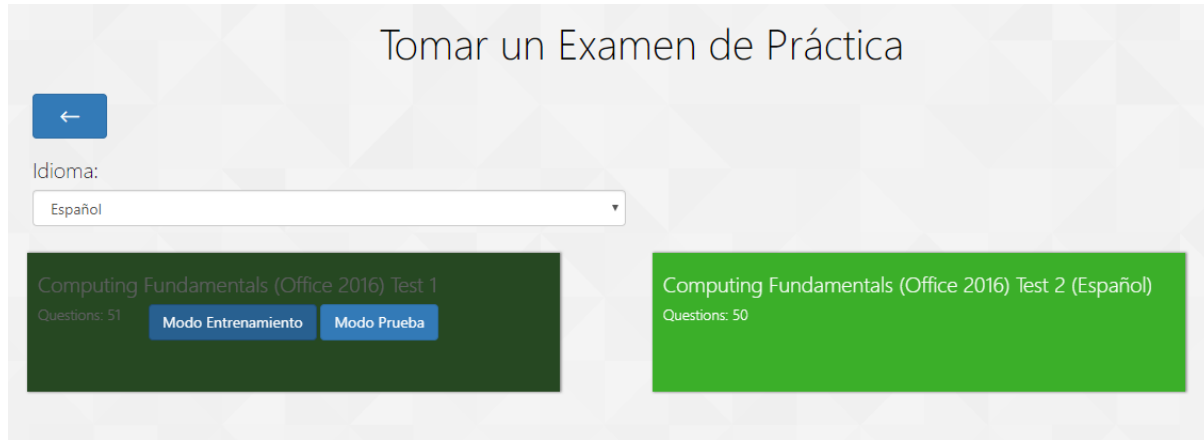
Tomar un Examen de Práctica

←

Idioma:

Español

Computing Fundamentals (Office 2016) Test 1
Questions: 51
Modo Entrenamiento
Modo Prueba

Computing Fundamentals (Office 2016) Test 2 (Español)
Questions: 50